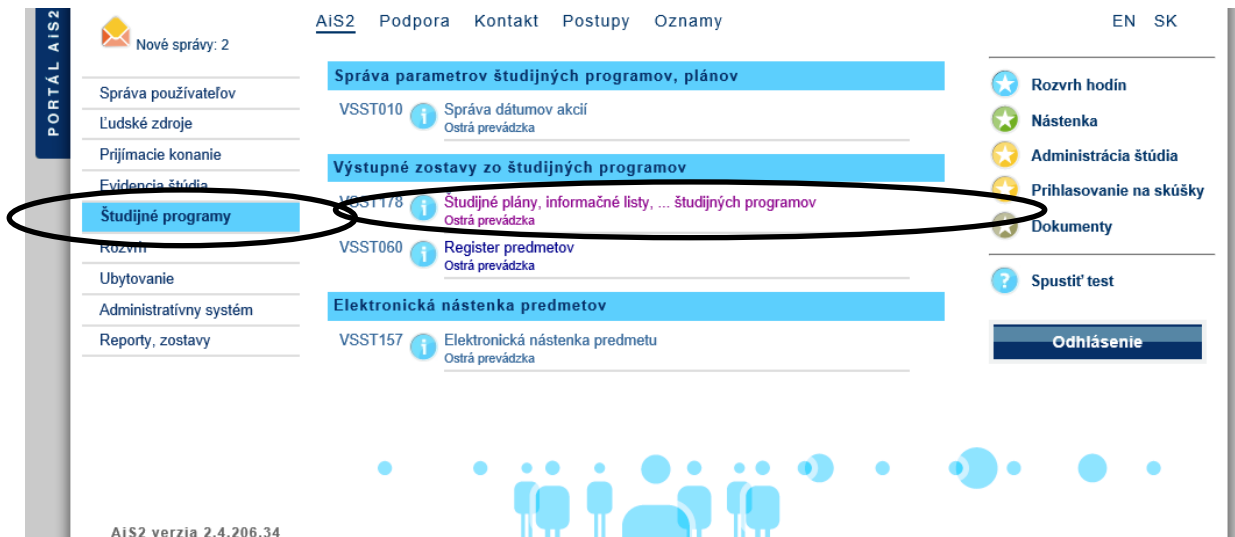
PORTÁL AiS2

Nové správy: 2

Správa používateľov
Ľudské zdroje
Prijímacie konanie
Evidencia štúdia
Študijné programy
Rozvrh
Ubytovanie
Administratívny systém
Reporty, zostavy

AiS2 Podpora Kontakt Postupy Oznamy

EN SK

Správa parametrov študijných programov, plánov

VSST010 Správa dátumov akcií
Ostrá prevádzka

Výstupné zostavy zo študijných programov

VSST178 Študijné plány, informačné listy, ... študijných programov
Ostrá prevádzka

VSST060 Register predmetov
Ostrá prevádzka

Elektronická nástenka predmetov

VSST157 Elektronická nástenka predmetu
Ostrá prevádzka

Rozvrh hodín
Nástenka
Administrácia štúdia
Prihlasovanie na skúšky
Dokumenty

Spustiť test

Odhlásenie

AiS2 verzia 2.4.206.34